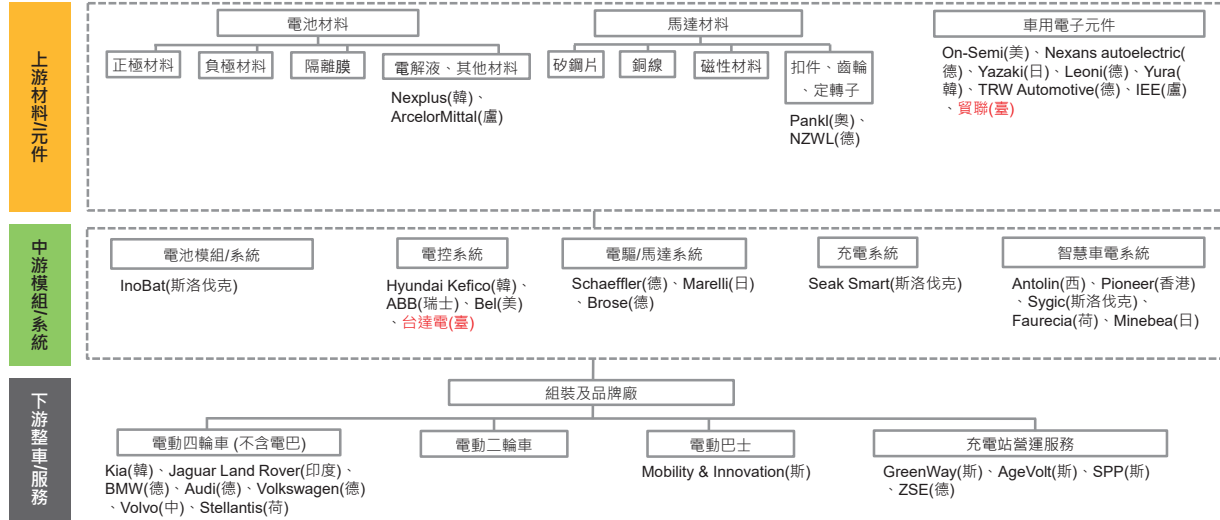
上游材料/元件

電池材料

正極材料

負極材料

隔離膜

電解液、其他材料

Nexplus(韓)、ArcelorMittal(盧)

馬達材料

矽鋼片

銅線

磁性材料

扣件、齒輪、定轉子

Pankl(奧)、NZWL(德)

車用電子元件

On-Semi(美)、Nexans autoelectric(德)、Yazaki(日)、Leoni(德)、Yura(韓)、TRW Automotive(德)、IEE(盧)、貿聯(臺)

中游模組/系統

電池模組/系統

InoBat(斯洛伐克)

電控系統

Hyundai Kefico(韓)、ABB(瑞士)、Bel(美)、台達電(臺)

電驅/馬達系統

Schaeffler(德)、Marelli(日)、Brose(德)

充電系統

Seak Smart(斯洛伐克)

智慧車電系統

Antolin(西)、Pioneer(香港)、Sygic(斯洛伐克)、Faurecia(荷)、Minebea(日)

下游整車/服務

組裝及品牌廠

電動四輪車 (不含電巴)

Kia(韓)、Jaguar Land Rover(印度)、BMW(德)、Audi(德)、Volkswagen(德)、Volvo(中)、Stellantis(荷)

電動二輪車

電動巴士

Mobility & Innovation(斯)

充電站營運服務

GreenWay(斯)、AgeVolt(斯)、SPP(斯)、ZSE(德)